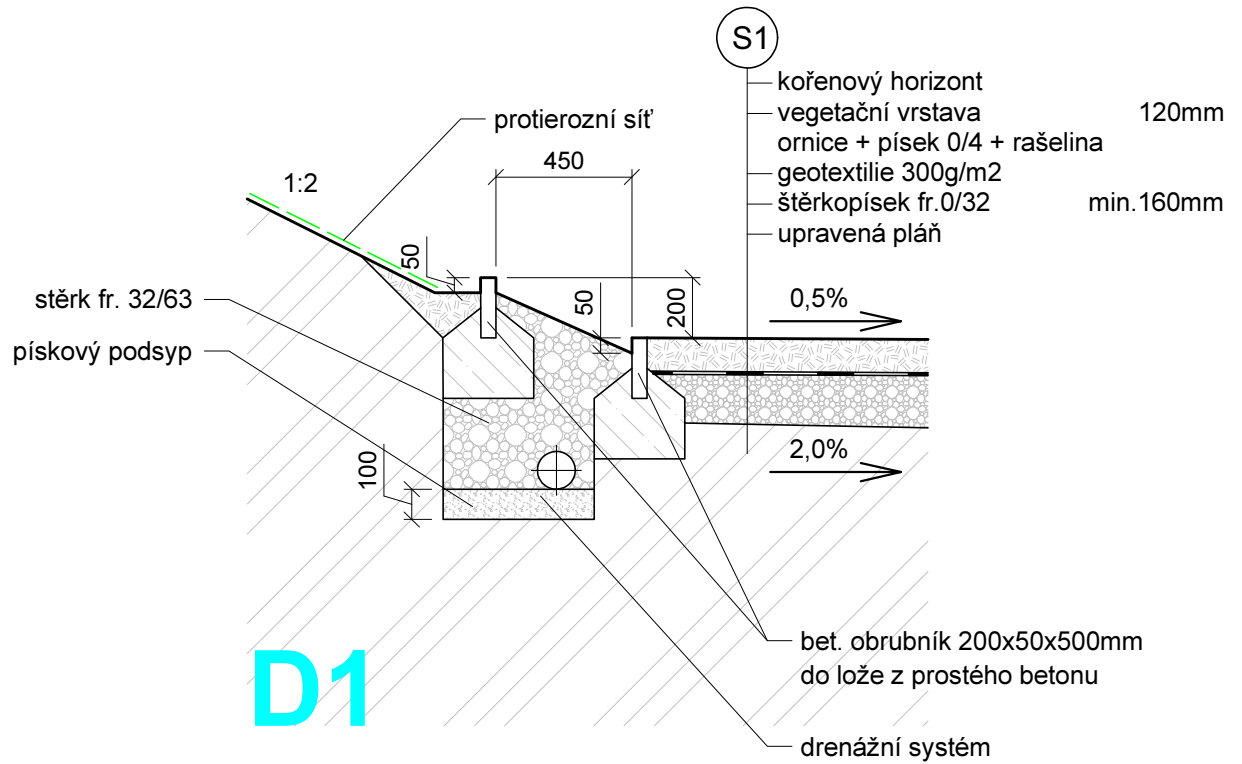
S1

kořenový horizont
vegetační vrstava 120mm
ornice + písek 0/4 + rašelina
geotextilie 300g/m2
štěrkopísek fr.0/32 min.160mm
upravená pláň

protierozní síť

1:2

450

50

50

200

0,5%

2,0%

stěrk fr. 32/63

pískový podsyp

100

bet. obrubník 200x50x500mm
do lože z prostého betonu

D1

drenážní systém